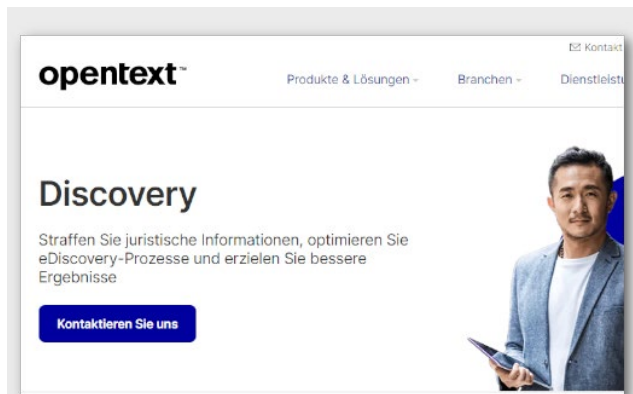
Kontakt

opentext™

Produkte & Lösungen ⌄ Branchen ⌄ Dienstleistu

Discovery

Straffen Sie juristische Informationen, optimieren Sie eDiscovery-Prozesse und erzielen Sie bessere Ergebnisse

Kontaktieren Sie uns